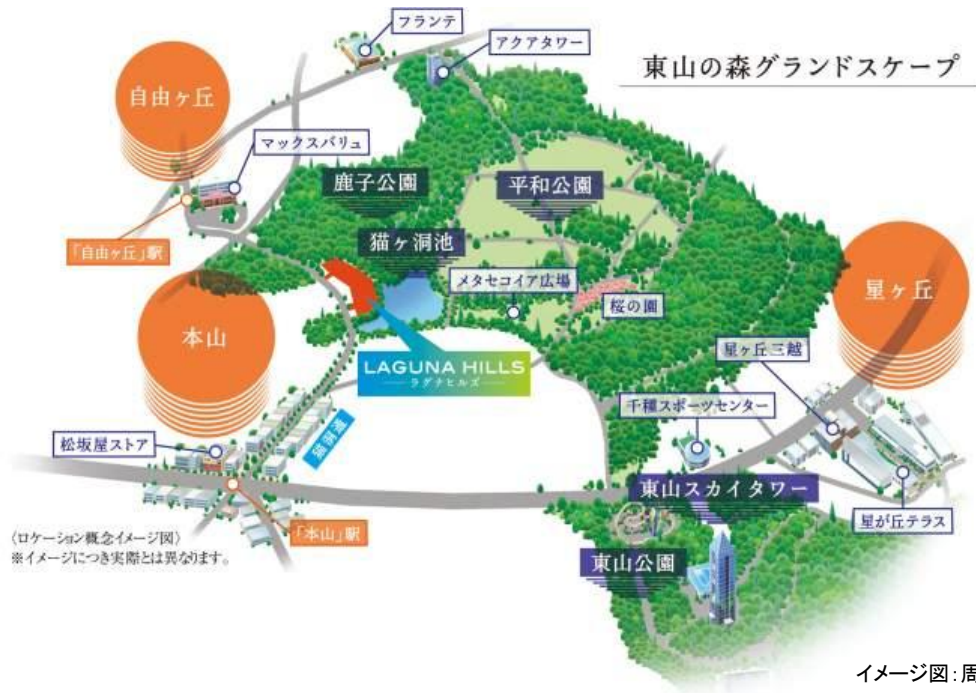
東山の森グランドスケープ

フランテ

アクアタワー

自由ヶ丘

マックスバリュ

鹿子公園

平和公園

「自由ヶ丘」駅

猫ヶ洞池

メタセコイア広場

桜の園

星ヶ丘

本山

LAGUNA HILLS
ラグナヒルズ

星ヶ丘三越

千種スポーツセンター

猫洞通

松坂屋ストア

東山スカイタワー

星が丘テラス

〈ロケーション概念イメージ図〉
※イメージにつき実際とは異なります。

「本山」駅

東山公園

イメージ図：周